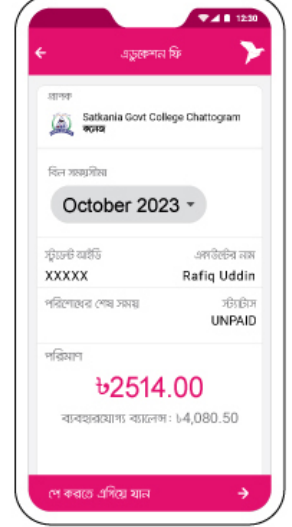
12:30

এডুকেশন ফি

প্রাপক

Satkania Govt College Chattogram
কলেজ

বিল সময়সীমা

October 2023

স্টুডেন্ট আইডি
XXXXX

এপ্লিকেন্টের নাম
Rafiq Uddin

পরিশোধের শেষ সময়

স্ট্যাটাস
UNPAID

পরিমাণ

৳2514.00

ব্যবহারযোগ্য ব্যালেন্স: ৳4,080.50

পে করতে এগিয়ে যান